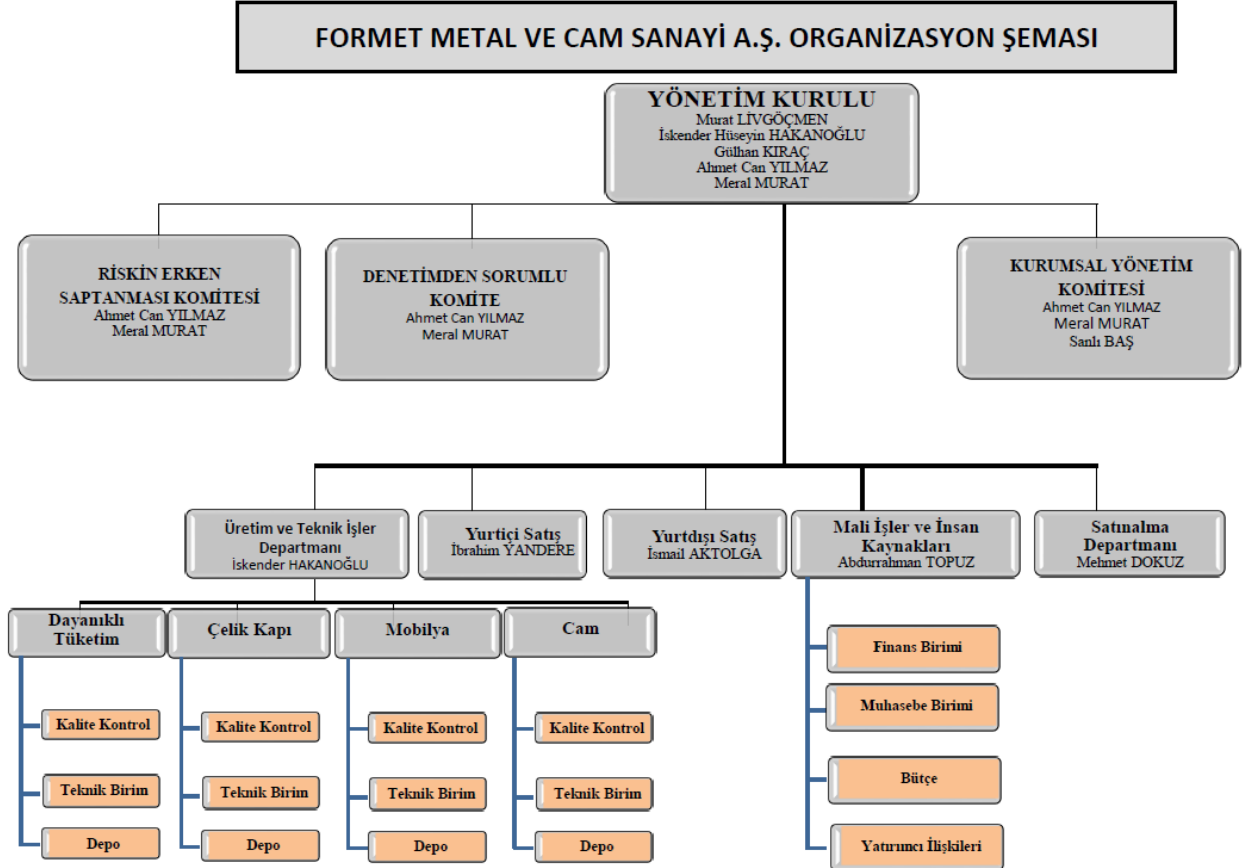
FORMET METAL VE CAM SANAYİ A.Ş. ORGANİZASYON ŞEMASI

YÖNETİM KURULU
Murat LİVGÖÇMEN
İskender Hüseyin HAKANOĞLU
Gülhan KIRAÇ
Ahmet Can YILMAZ
Meral MURAT

RİSKİN ERKEN SAPTANMASI KOMİTESİ
Ahmet Can YILMAZ
Meral MURAT

DENETİMDEN SORUMLU KOMİTE
Ahmet Can YILMAZ
Meral MURAT

KURUMSAL YÖNETİM KOMİTESİ
Ahmet Can YILMAZ
Meral MURAT
Sanlı BAŞ

Üretim ve Teknik İşler Departmanı
İskender HAKANOĞLU

Yurtiçi Satış
İbrahim YANDERE

Yurtdışı Satış
İsmail AKTOLGA

Mali İşler ve İnsan Kaynakları
Abdurrahman TOPUZ

Satınalma Departmanı
Mehmet DOKUZ

Dayanıklı Tüketim
Kalite Kontrol
Teknik Birim
Depo

Çelik Kapı
Kalite Kontrol
Teknik Birim
Depo

Mobilya
Kalite Kontrol
Teknik Birim
Depo

Cam
Kalite Kontrol
Teknik Birim
Depo

Finans Birimi
Muhasebe Birimi
Bütçe
Yatırımcı İlişkileri